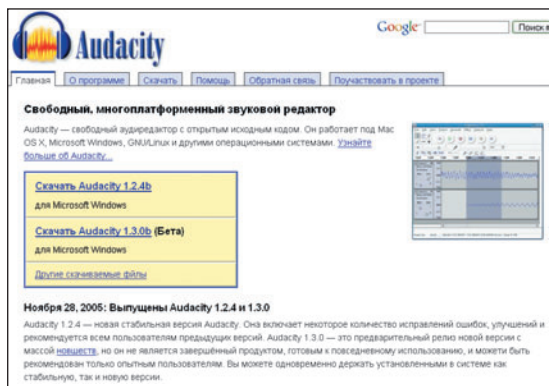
Audacity

Google [Поиск в

Главная | О программе | Скачать | Помощь | Обратная связь | Поучаствовать в проекте

Свободный, многоплатформенный звуковой редактор

Audacity — свободный аудиоредактор с открытым исходным кодом. Он работает под Mac OS X, Microsoft Windows, GNU/Linux и другими операционными системами. Узнайте больше об Audacity...

Скачать Audacity 1.2.4b
для Microsoft Windows

Скачать Audacity 1.3.0b (Бета)
для Microsoft Windows

Другие скачиваемые файлы

Ноября 28, 2005: Выпущены Audacity 1.2.4 и 1.3.0

Audacity 1.2.4 — новая стабильная версия Audacity. Она включает некоторое количество исправлений ошибок, улучшений и рекомендуется всем пользователям предыдущих версий. Audacity 1.3.0 — это предварительный релиз новой версии с массой новшеств, но он не является завершённым продуктом, готовым к повседневному использованию, и может быть рекомендован только опытным пользователям. Вы можете одновременно держать установленными в системе как стабильную, так и новую версии.